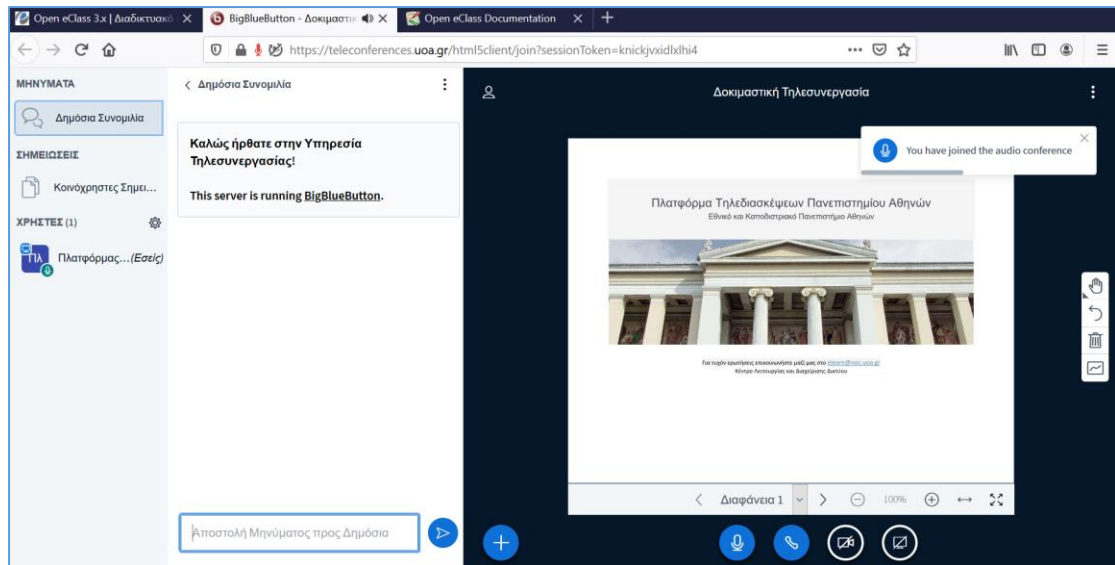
Open eClass 3.x | Διαδικτυακό ×
BigBlueButton - Δοκιμαστι ×
Open eClass Documentation ×

https://teleconferences.uoa.gr/html5client/join?sessionToken=knickjvxidlxlhi4

ΜΗΝΥΜΑΤΑ
Δημόσια Συνομιλία
ΣΗΜΕΙΩΣΕΙΣ
Κοινόχρηστες Σημει...
ΧΡΗΣΤΕΣ (1)
ΠΛ Πλατφόρμας...(Εσείς)

< Δημόσια Συνομιλία

Καλώς ήρθατε στην Υπηρεσία Τηλεσυνεργασίας!

This server is running BigBlueButton.

Αποστολή Μηνύματος προς Δημόσια

Δοκιμαστική Τηλεσυνεργασία

You have joined the audio conference

Πλατφόρμα Τηλεδιασκέψεων Πανεπιστημίου Αθηνών
Εθνικό και Καποδιστριακό Πανεπιστήμιο Αθηνών

Για τυχόν ερωτήσεις επικοινωνήστε μαζί μας στο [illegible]
Κέντρο Λειτουργίας και Διαχείρισης Δικτύου

< Διαφάνεια 1 > 100%